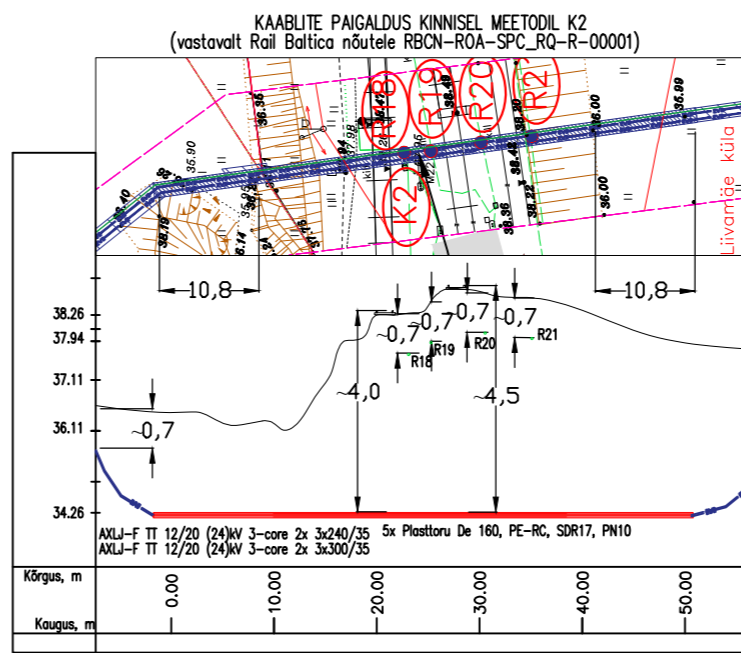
KAABLITE PAIGALDUS KINNISEL MEETODIL K2
(vastavalt Rail Baltica nõutele RBCN-ROA-SPC_RQ-R-00001)

R18
R19
R20
R21
K2
Liivamäe küla

35.90
36.95
36.00
36.00
36.99
38.40
38.36

10,8
10,8

38.26
37.94
37.11
36.11
34.26

~0,7
~0,7
~0,7
~0,7
~0,7
~4,0
~4,5
R18
R19
R20
R21

AXLJ-F TT 12/20 (24)kV 3-core 2x 3x240/35
AXLJ-F TT 12/20 (24)kV 3-core 2x 3x300/35
5x Plasttoru De 160, PE-RC, SDR17, PN10

Kõrgus, m
Kaugus, m
0.00
10.00
20.00
30.00
40.00
50.00